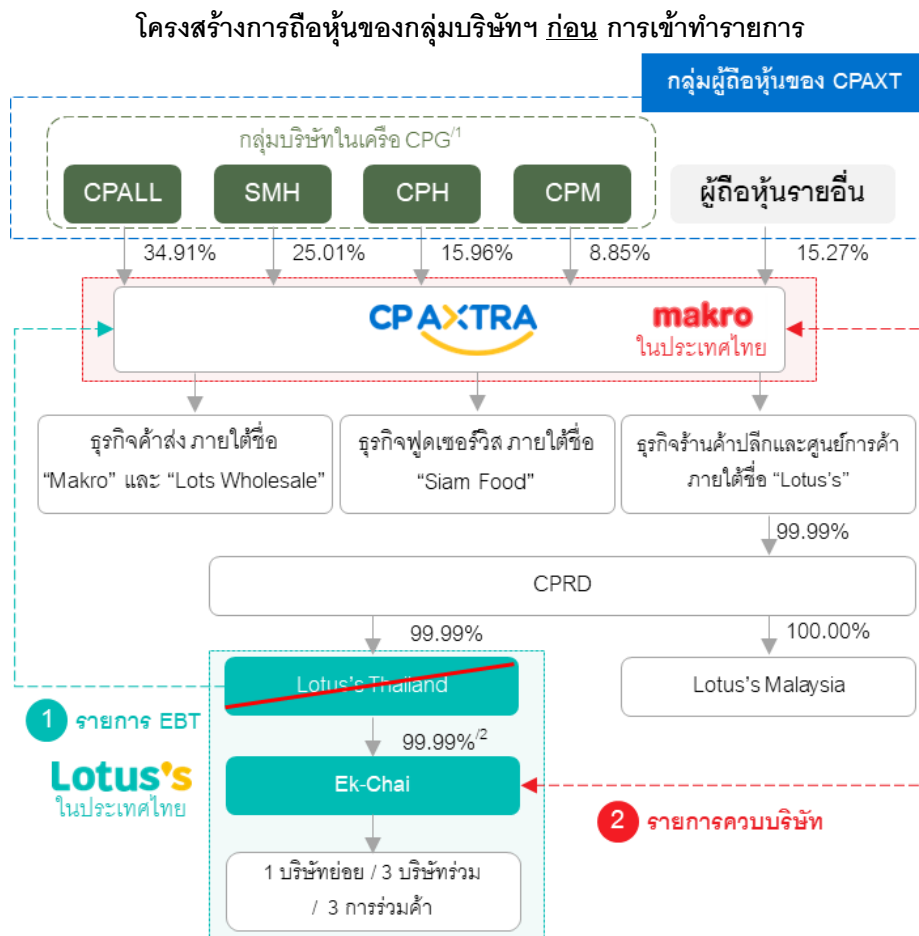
โครงสร้างการถือหุ้นของกลุ่มบริษัทฯ ก่อน การเข้าทำรายการ

กลุ่มผู้ถือหุ้นของ CPAXT

กลุ่มบริษัทในเครือ CPG$^{/1}$

CPALL

SMH

CPH

CPM

ผู้ถือหุ้นรายอื่น

34.91%

25.01%

15.96%

8.85%

15.27%

CP AXTRA

makro ในประเทศไทย

ธุรกิจค้าส่ง ภายใต้ชื่อ "Makro" และ "Lots Wholesale"

ธุรกิจฟูดเซอร์วิส ภายใต้ชื่อ "Siam Food"

ธุรกิจร้านค้าปลีกและศูนย์การค้า ภายใต้ชื่อ "Lotus's"

99.99%

CPRD

99.99%

100.00%

Lotus's Thailand

Lotus's Malaysia

1 รายการ EBT

Lotus's ในประเทศไทย

99.99%$^{/2}$

Ek-Chai

2 รายการควบบริษัท

1 บริษัทย่อย / 3 บริษัทร่วม / 3 การร่วมค้า